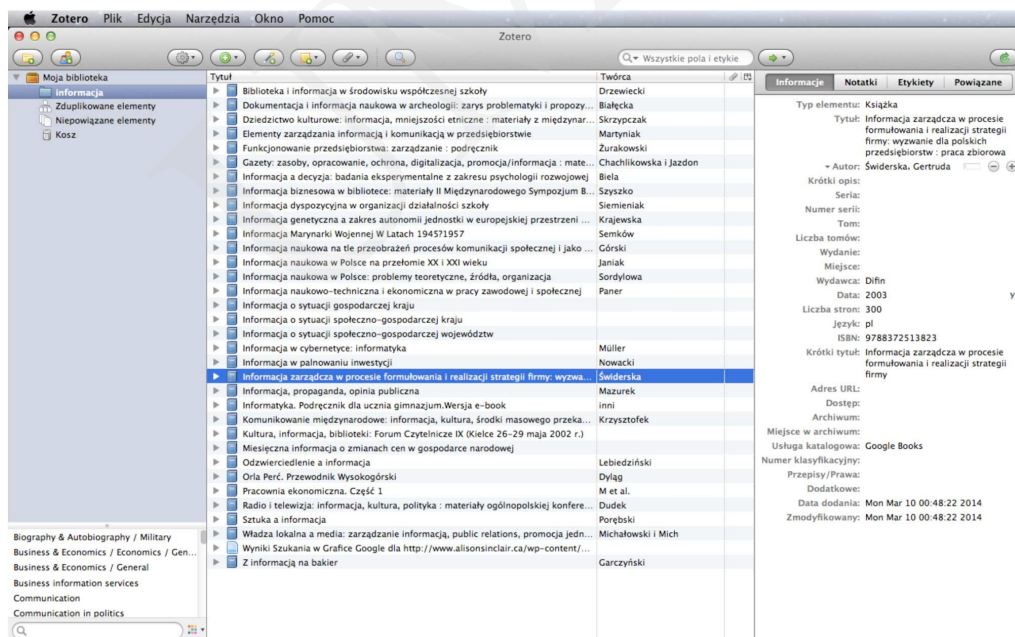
Zotero Plik Edycja Narzędzia Okno Pomoc

Zotero

Wszystkie pola i etykie

Moja biblioteka
informacja
Zduplikowane elementy
Niepowiązane elementy
Kosz

| Tytuł | Twórca |
|---|---|
| Biblioteka i informacja w środowisku współczesnej szkoły | Drzewiecki |
| Dokumentacja i informacja naukowa w archeologii: zarys problematyki i propozy... | Białęcka |
| Dziedzictwo kulturowe: informacja, mniejszości etniczne : materiały z międzynar... | Skrzypczak |
| Elementy zarządzania informacją i komunikacją w przedsiębiorstwie | Martyniak |
| Funkcjonowanie przedsiębiorstwa: zarządzanie : podręcznik | Żurakowski |
| Gazety: zasoby, opracowanie, ochrona, digitalizacja, promocja/informacja : mate... | Chachlikowska i Jazdon |
| Informacja a decyzja: badania eksperymentalne z zakresu psychologii rozwojowej | Biela |
| Informacja biznesowa w bibliotece: materiały II Międzynarodowego Sympozjum B... | Szyszko |
| Informacja dyspozycyjna w organizacji działalności szkoły | Siemieniak |
| Informacja genetyczna a zakres autonomii jednostki w europejskiej przestrzeni ... | Krajewska |
| Informacja Marynarki Wojennej W Latach 194571957 | Semków |
| Informacja naukowa na tle przeobrażeń procesów komunikacji społecznej i jako ... | Górski |
| Informacja naukowa w Polsce na przełomie XX i XXI wieku | Janiak |
| Informacja naukowa w Polsce: problemy teoretyczne, źródła, organizacja | Sordylowa |
| Informacja naukowo-techniczna i ekonomiczna w pracy zawodowej i społecznej | Paner |
| Informacja o sytuacji gospodarczej kraju | |
| Informacja o sytuacji społeczno-gospodarczej kraju | |
| Informacja o sytuacji społeczno-gospodarczej województw | |
| Informacja w cybernetyce: informatyka | Müller |
| Informacja w palnowaniu inwestycji | Nowacki |
| Informacja zarządcza w procesie formułowania i realizacji strategii firmy: wyzwa... | Świderska |
| Informacja, propaganda, opinia publiczna | Mazurek |
| Informatyka. Podręcznik dla ucznia gimnazjum.Wersja e-book | inni |
| Komunikowanie międzynarodowe: informacja, kultura, środki masowego przeka... | Krzysztofek |
| Kultura, informacja, biblioteki: Forum Czytelnicze IX (Kielce 26-29 maja 2002 r.) | |
| Miesięczna informacja o zmianach cen w gospodarce narodowej | |
| Odzwierciedlenie a informacja | Lebiedziński |
| Orla Perć. Przewodnik Wysokogórski | Dyląg |
| Pracownia ekonomiczna. Część 1 | M et al. |
| Radio i telewizja: informacja, kultura, polityka : materiały ogólnopolskiej konfere... | Dudek |
| Sztuka a informacja | Porębski |
| Władza lokalna a media: zarządzanie informacją, public relations, promocja jedn... | Michałowski i Mich |
| Wyniki Szukania w Grafice Google dla http://www.alisonsinclair.ca/wp-content/... | |
| Z informacją na bakier | Garczyński |

Informacje Notatki Etykiety Powiązane

Typ elementu: Książka
Tytuł: Informacja zarządcza w procesie formułowania i realizacji strategii firmy: wyzwanie dla polskich przedsiębiorstw : praca zbiorowa
Autor: Świderska, Gertruda
Krótki opis:
Seria:
Numer serii:
Tom:
Liczba tomów:
Wydanie:
Miejsce:
Wydawca: Difin
Data: 2003
Liczba stron: 300
Język: pl
ISBN: 9788372513823
Krótki tytuł: Informacja zarządcza w procesie formułowania i realizacji strategii firmy
Adres URL:
Dostęp:
Archiwum:
Miejsce w archiwum:
Usługa katalogowa: Google Books
Numer klasyfikacyjny:
Przepisy/Prawa:
Dodatkowe:
Data dodania: Mon Mar 10 00:48:22 2014
Zmodyfikowany: Mon Mar 10 00:48:22 2014

Biography & Autobiography / Military
Business & Economics / Economics / Gen...
Business & Economics / General
Business information services
Communication
Communication in politics